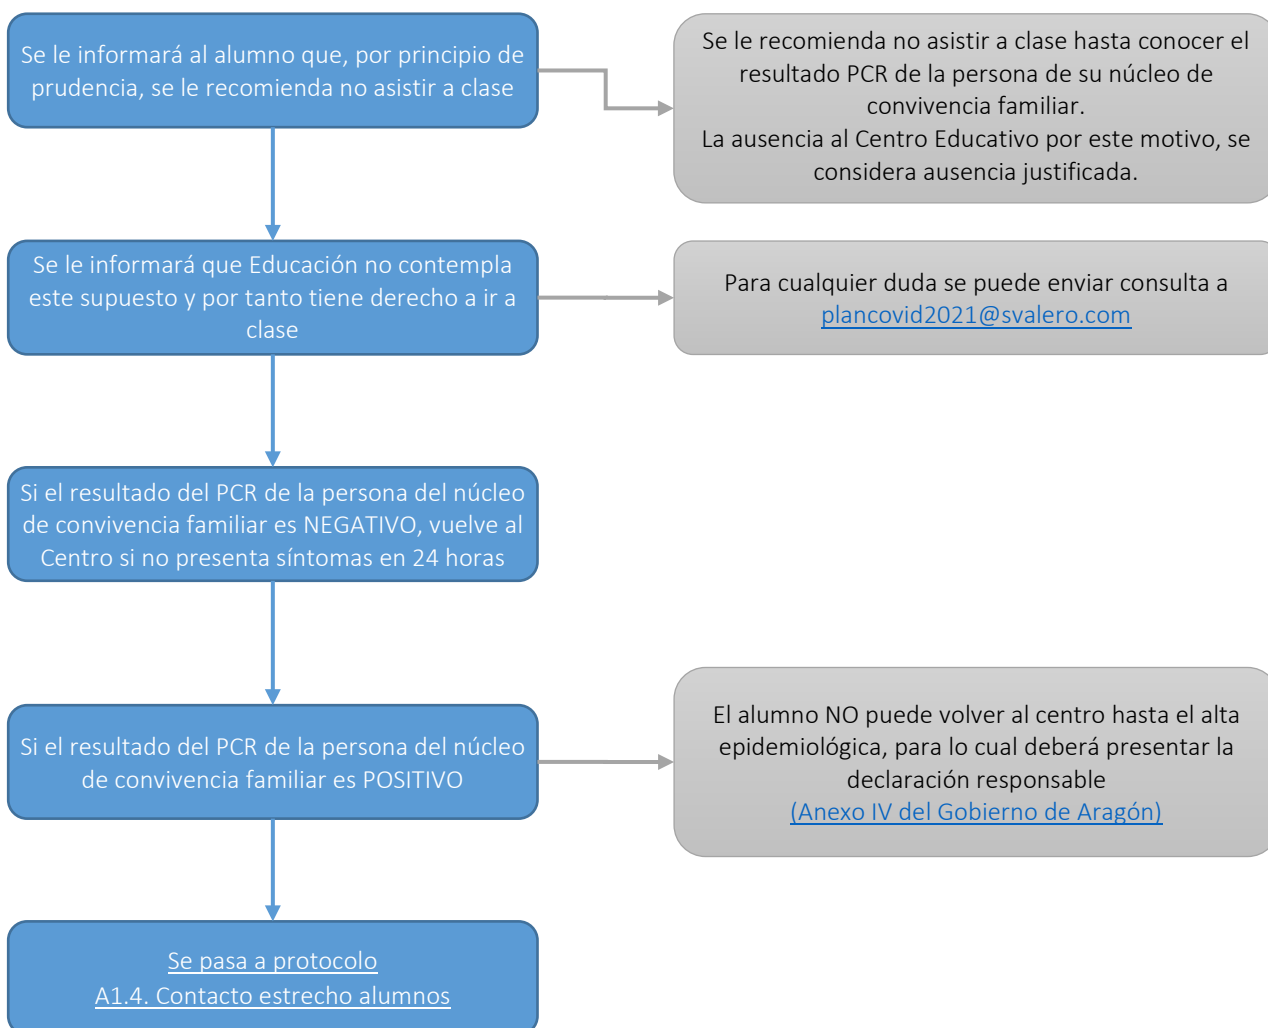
Se le informará al alumno que, por principio de prudencia, se le recomienda no asistir a clase

Se le recomienda no asistir a clase hasta conocer el resultado PCR de la persona de su núcleo de convivencia familiar.
La ausencia al Centro Educativo por este motivo, se considera ausencia justificada.

Se le informará que Educación no contempla este supuesto y por tanto tiene derecho a ir a clase

Para cualquier duda se puede enviar consulta a plancovid2021@svalero.com

Si el resultado del PCR de la persona del núcleo de convivencia familiar es NEGATIVO, vuelve al Centro si no presenta síntomas en 24 horas

Si el resultado del PCR de la persona del núcleo de convivencia familiar es POSITIVO

El alumno NO puede volver al centro hasta el alta epidemiológica, para lo cual deberá presentar la declaración responsable
(Anexo IV del Gobierno de Aragón)

Se pasa a protocolo
A1.4. Contacto estrecho alumnos